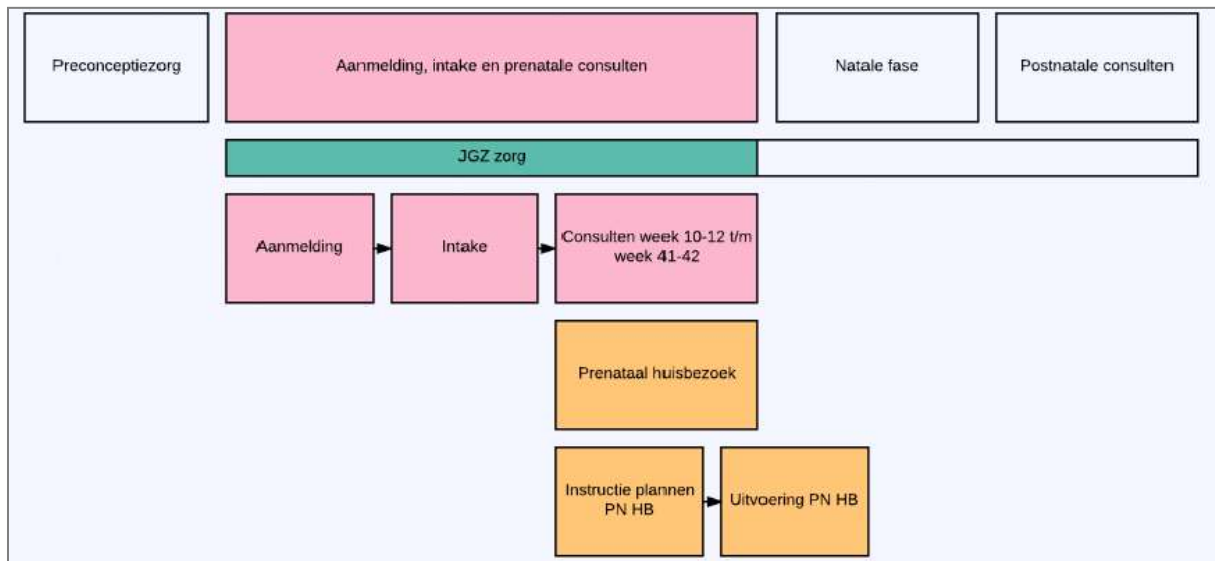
Preconceptiezorg

Aanmelding, intake en prenatale consulten

Natale fase

Postnatale consulten

JGZ zorg

Aanmelding

Intake

Consulten week 10-12 t/m week 41-42

Prenataal huisbezoek

Instructie plannen PN HB

Uitvoering PN HB